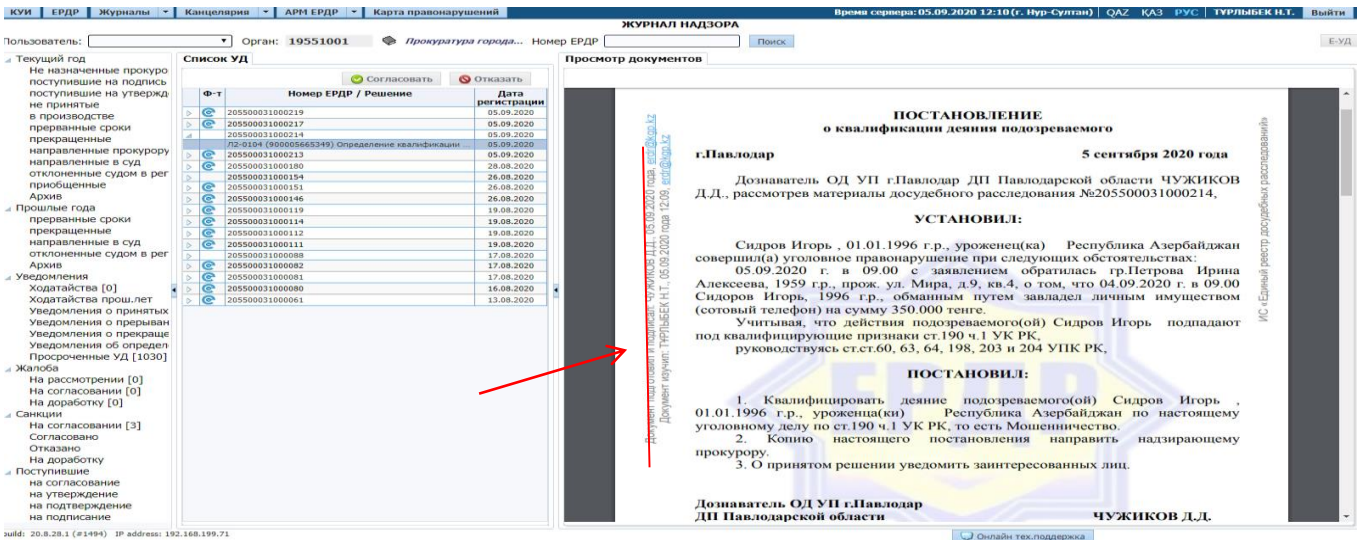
КУИ | ЕРДР | Журналы | Канцелярия | АРМ ЕРДР | Карта правонарушений

Время сервера: 05.09.2020 12:10 (г. Нур-Султан) | QAZ | ҚАЗ | РУС | ТУРЛЫБЕК Н.Т. | Выйти

ЖУРНАЛ НАДЗОРА

Пользователь: Орган: 19551001 Прокуратура города... Номер ЕРДР Поиск Е-УД

Текущий год
Не назначенные прокуро
поступившие на подпись
поступившие на утвержд
не принятые
в производстве
прерванные сроки
прекращенные
направленные прокурору
направленные в суд
отклоненные судом в рег
приобщенные
Архив
Прошлые года
прерванные сроки
прекращенные
направленные в суд
отклоненные судом в рег
Архив
Уведомления
Ходатайства [0]
Ходатайства прош.лет
Уведомления о принятых
Уведомления о прерыван
Уведомления о прекраще
Уведомления об определ
Просроченные УД [1030]
Жалоба
На рассмотрении [0]
На согласовании [0]
На доработку [0]
Санкции
На согласовании [3]
Согласовано
Отказано
На доработку
Поступившие
на согласование
на утверждение
на подтверждение
на подписание

Список УД

Согласовать | Отказать

| Ф-т | Номер ЕРДР / Решение | Дата регистрации |
|---|---|---|
| | 205500031000219 | 05.09.2020 |
| | 205500031000217 | 05.09.2020 |
| | 205500031000214 | 05.09.2020 |
| | Л2-0104 (900005665349) Определение квалификации ... | 05.09.2020 |
| | 205500031000213 | 05.09.2020 |
| | 205500031000180 | 28.08.2020 |
| | 205500031000154 | 26.08.2020 |
| | 205500031000151 | 26.08.2020 |
| | 205500031000146 | 26.08.2020 |
| | 205500031000119 | 19.08.2020 |
| | 205500031000114 | 19.08.2020 |
| | 205500031000112 | 19.08.2020 |
| | 205500031000111 | 19.08.2020 |
| | 205500031000088 | 17.08.2020 |
| | 205500031000082 | 17.08.2020 |
| | 205500031000081 | 17.08.2020 |
| | 205500031000080 | 16.08.2020 |
| | 205500031000061 | 13.08.2020 |

Просмотр документов

Документ подготовил и подписал: ЧУЖИКОВ Д.Д. 05.09.2020 года, erdr@kgp.kz
Документ изучил: ТУРЛЫБЕК Н.Т., 05.09.2020 года 12:09, erdr@kgp.kz

ИС «Единый реестр досудебных расследований»

ПОСТАНОВЛЕНИЕ
о квалификации деяния подозреваемого

г.Павлодар 5 сентября 2020 года

Дознаватель ОД УП г.Павлодар ДП Павлодарской области ЧУЖИКОВ Д.Д., рассмотрев материалы досудебного расследования №205500031000214,

УСТАНОВИЛ:

Сидров Игорь , 01.01.1996 г.р., уроженец(ка) Республика Азербайджан совершил(а) уголовное правонарушение при следующих обстоятельствах:
05.09.2020 г. в 09.00 с заявлением обратилась гр.Петрова Ирина Алексеева, 1959 г.р., прож. ул. Мира, д.9, кв.4, о том, что 04.09.2020 г. в 09.00 Сидоров Игорь, 1996 г.р., обманным путем завладел личным имуществом (сотовый телефон) на сумму 350.000 тенге.
Учитывая, что действия подозреваемого(ой) Сидров Игорь подпадают под квалифицирующие признаки ст.190 ч.1 УК РК,
руководствуясь ст.ст.60, 63, 64, 198, 203 и 204 УПК РК,

ПОСТАНОВИЛ:

1. Квалифицировать деяние подозреваемого(ой) Сидров Игорь , 01.01.1996 г.р., уроженца(ки) Республика Азербайджан по настоящему уголовному делу по ст.190 ч.1 УК РК, то есть Мошенничество.
2. Копию настоящего постановления направить надзирающему прокурору.
3. О принятом решении уведомить заинтересованных лиц.

Дознаватель ОД УП г.Павлодар
ДП Павлодарской области ЧУЖИКОВ Д.Д.

Build: 20.8.28.1 (#1494) IP address: 192.168.199.71

Онлайн тех.поддержка